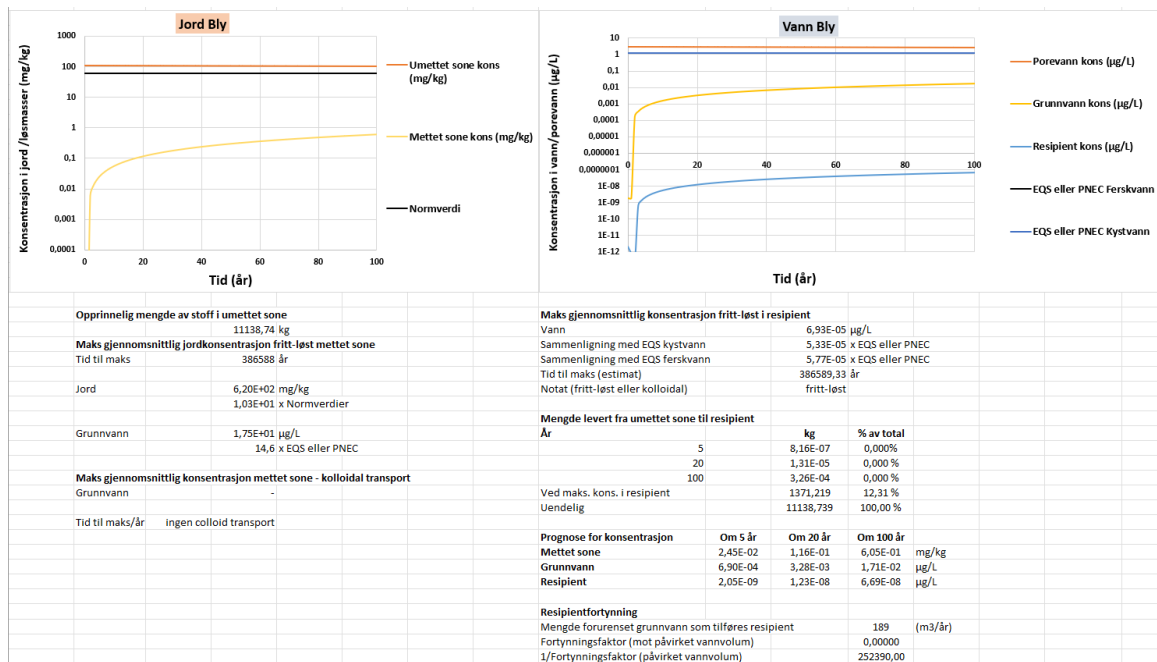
Jord Bly

Konsentrasjon i jord /løsmasser (mg/kg)

1000
100
10
1
0,1
0,01
0,001
0,0001

0
20
40
60
80
100

Tid (år)

Umettet sone kons (mg/kg)

Mettet sone kons (mg/kg)

Normverdi

Vann Bly

Konsentrasjon i vann/porevann (µg/L)

10
1
0,1
0,01
0,001
0,0001
0,00001
0,000001
0,0000001
1E-08
1E-09
1E-10
1E-11
1E-12

0
20
40
60
80
100

Tid (år)

Porevann kons (µg/L)

Grunnvann kons (µg/L)

Resipient kons (µg/L)

EQS eller PNEC Ferskvann

EQS eller PNEC Kystvann

Opprinnelig mengde av stoff i umettet sone
| | 11138,74 | kg |
|---|---|---|

Maks gjennomsnittlig jordkonsentrasjon fritt-løst mettet sone
| | | |
|---|---|---|
| Tid til maks | 386588 | år |
| Jord | 6,20E+02 | mg/kg |
| | 1,03E+01 | x Normverdier |
| Grunnvann | 1,75E+01 | µg/L |
| | 14,6 | x EQS eller PNEC |

Maks gjennomsnittlig konsentrasjon mettet sone - kolloidal transport
| | |
|---|---|
| Grunnvann | - |
| Tid til maks/år | ingen colloid transport |

Maks gjennomsnittlig konsentrasjon fritt-løst i resipient
| | | |
|---|---|---|
| Vann | 6,93E-05 | µg/L |
| Sammenligning med EQS kystvann | 5,33E-05 | x EQS eller PNEC |
| Sammenligning med EQS ferskvann | 5,77E-05 | x EQS eller PNEC |
| Tid til maks (estimat) | 386589,33 | år |
| Notat (fritt-løst eller kolloidal) | fritt-løst | |

Mengde levert fra umettet sone til resipient
| År | kg | % av total |
|---|---|---|
| 5 | 8,16E-07 | 0,000% |
| 20 | 1,31E-05 | 0,000 % |
| 100 | 3,26E-04 | 0,000 % |
| Ved maks. kons. i resipient | 1371,219 | 12,31 % |
| Uendelig | 11138,739 | 100,00 % |

| Prognose for konsentrasjon | Om 5 år | Om 20 år | Om 100 år | |
|---|---|---|---|---|
| Mettet sone | 2,45E-02 | 1,16E-01 | 6,05E-01 | mg/kg |
| Grunnvann | 6,90E-04 | 3,28E-03 | 1,71E-02 | µg/L |
| Resipient | 2,05E-09 | 1,23E-08 | 6,69E-08 | µg/L |

Resipientfortynning
| | | |
|---|---|---|
| Mengde forurenset grunnvann som tilføres resipient | 189 | (m3/år) |
| Fortynningsfaktor (mot påvirket vannvolum) | 0,00000 | |
| 1/Fortynningsfaktor (påvirket vannvolum) | 252390,00 | |